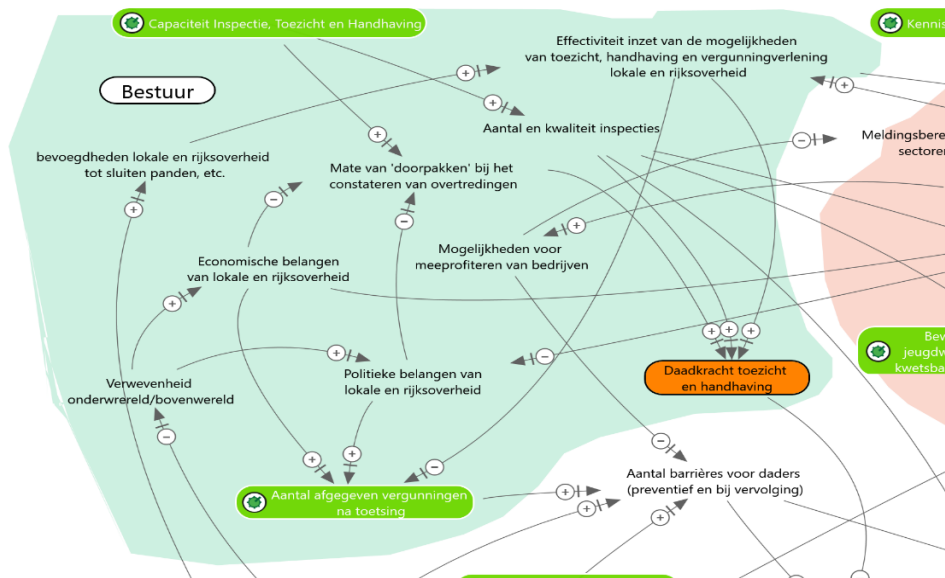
Capaciteit Inspectie, Toezicht en Handhaving

Kennis

Bestuur

Effectiviteit inzet van de mogelijkheden van toezicht, handhaving en vergunningverlening lokale en rijksoverheid

+

+

+

Aantal en kwaliteit inspecties

Meldingsbere sectoren

−

+

bevoegdheden lokale en rijksoverheid tot sluiten panden, etc.

Mate van 'doorpakken' bij het constateren van overtredingen

+

−

−

+

Mogelijkheden voor meeprofiteren van bedrijven

Economische belangen van lokale en rijksoverheid

+

+ + +

Bev jeugdw kwetsba

−

Verwevenheid onderwereld/bovenwereld

+

Politieke belangen van lokale en rijksoverheid

Daadkracht toezicht en handhaving

−

−

+

+

−

Aantal barrières voor daders (preventief en bij vervolging)

Aantal afgegeven vergunningen na toetsing

+

+

+